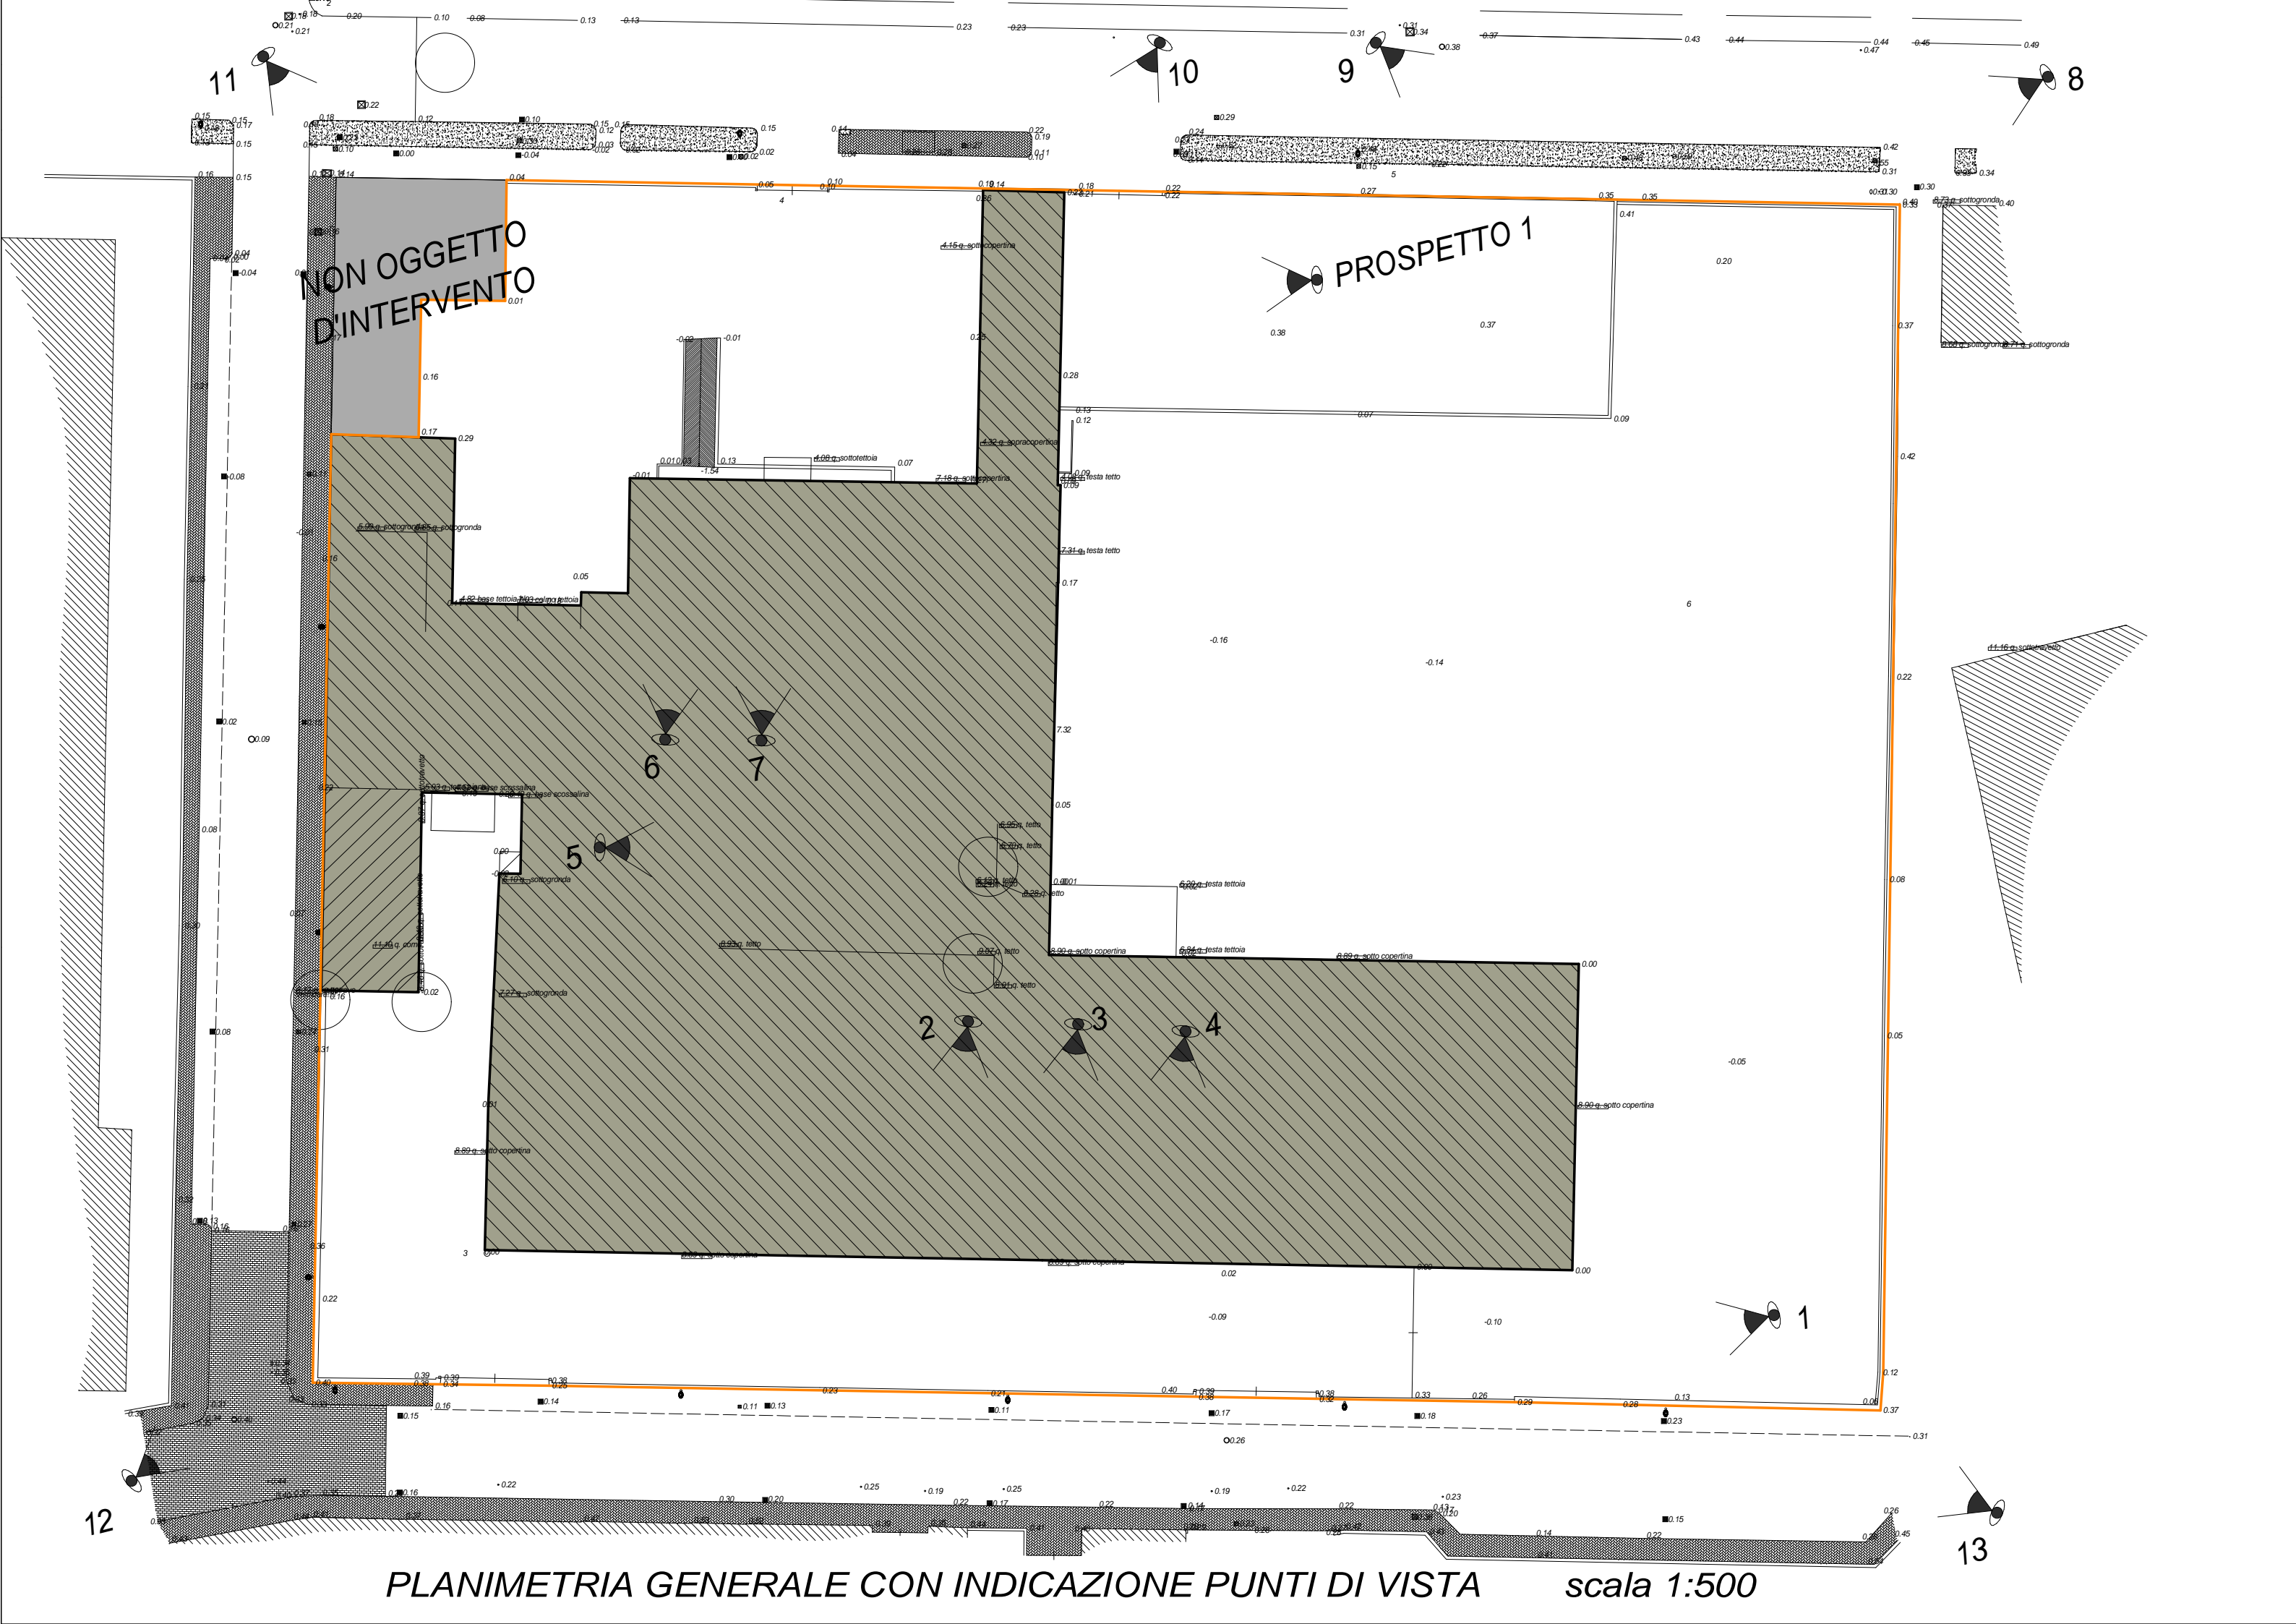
11

10

9

8

NON OGGETTO D'INTERVENTO

PROSPETTO 1

6

7

5

2

3

4

1

12

13

4.15 q. sotto copertina

4.32 q. sopracopertina

7.18 q. sotto copertina

testa tetto

7.31 q. testa tetto

4.08 q. sottotettoia

5.09 q. sottogronda

4.82 base tettoia

base scossalina

sottogronda

11.30 q. colmo

7.27 q. sottogronda

8.89 q. sotto copertina

6.93 q. tetto

tetto

8.90 q. sotto copertina

testa tettoia

8.89 q. sotto copertina

8.90 q. sotto copertina

sottogronda

sottotetto

PLANIMETRIA GENERALE CON INDICAZIONE PUNTI DI VISTA scala 1:500